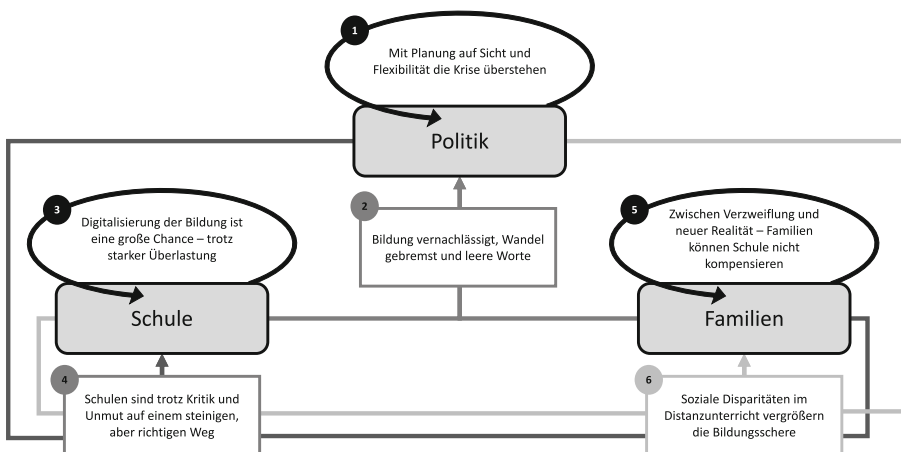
1

Mit Planung auf Sicht und Flexibilität die Krise überstehen

Politik

2

Bildung vernachlässigt, Wandel gebremst und leere Worte

3

Digitalisierung der Bildung ist eine große Chance – trotz starker Überlastung

Schule

5

Zwischen Verzweiflung und neuer Realität – Familien können Schule nicht kompensieren

Familien

4

Schulen sind trotz Kritik und Unmut auf einem steinigen, aber richtigen Weg

6

Soziale Disparitäten im Distanzunterricht vergrößern die Bildungsschere